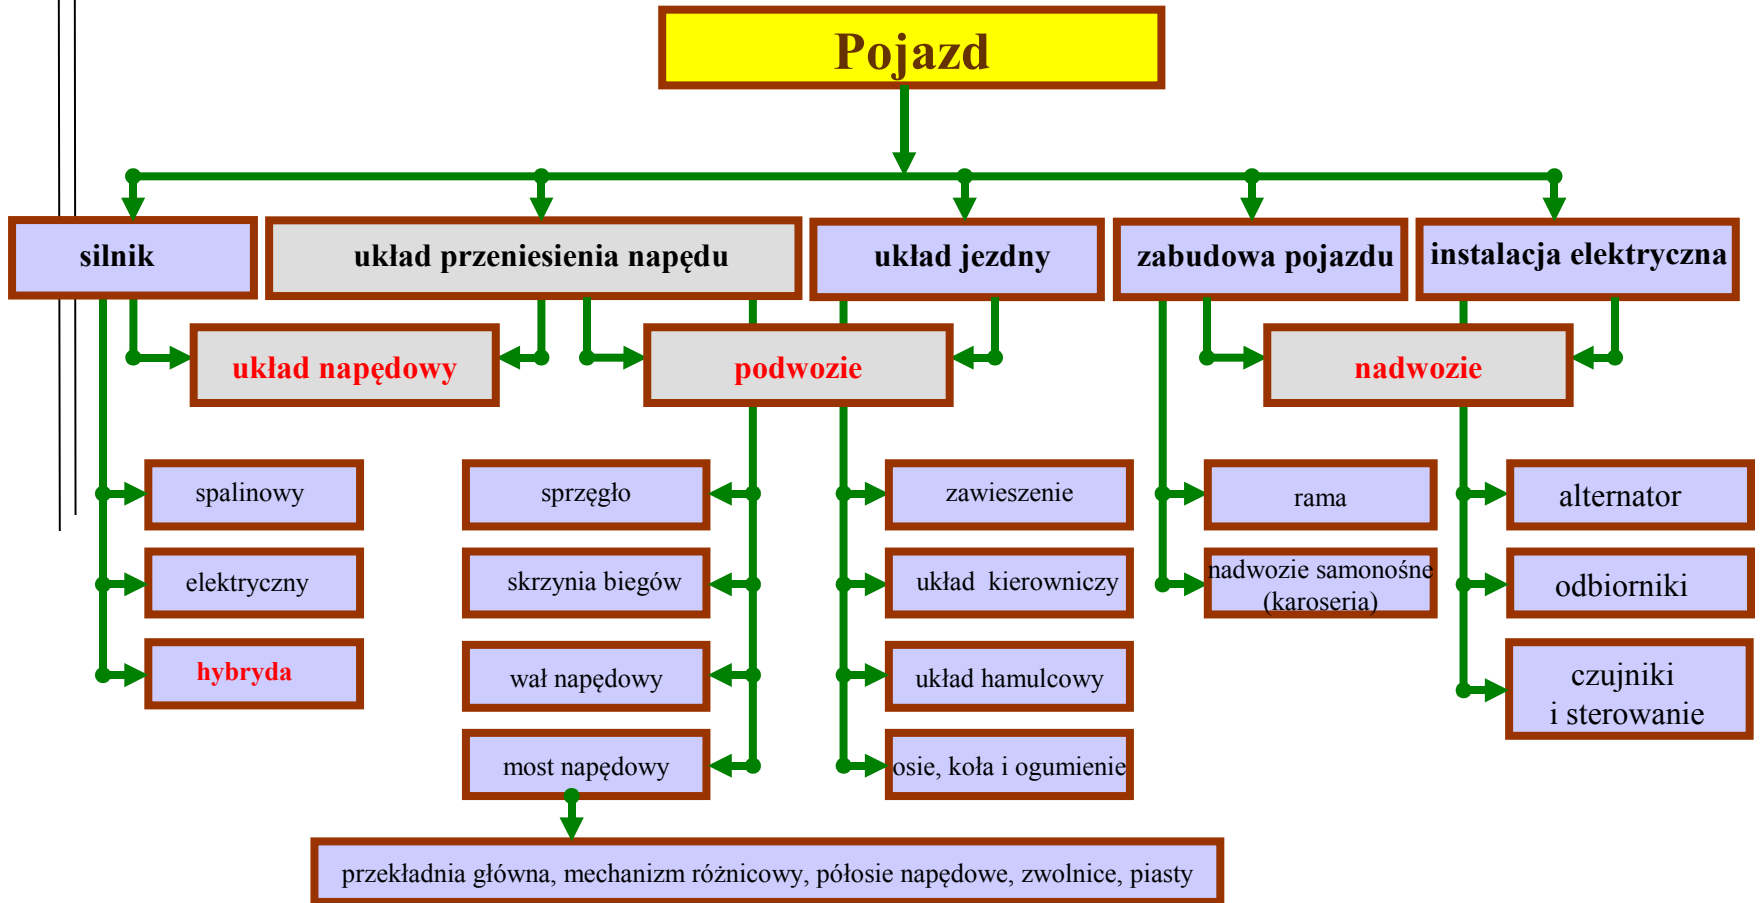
Pojazd

silnik

układ przeniesienia napędu

układ jezdny

zabudowa pojazdu

instalacja elektryczna

układ napędowy

podwozie

nadwozie

spalinowy

elektryczny

hybryda

sprzęgło

skrzynia biegów

wał napędowy

most napędowy

zawieszenie

układ kierowniczy

układ hamulcowy

osie, koła i ogumienie

rama

nadwozie samonośne (karoseria)

alternator

odbiorniki

czujniki i sterowanie

przekładnia główna, mechanizm różnicowy, półosie napędowe, zwolnice, piasty